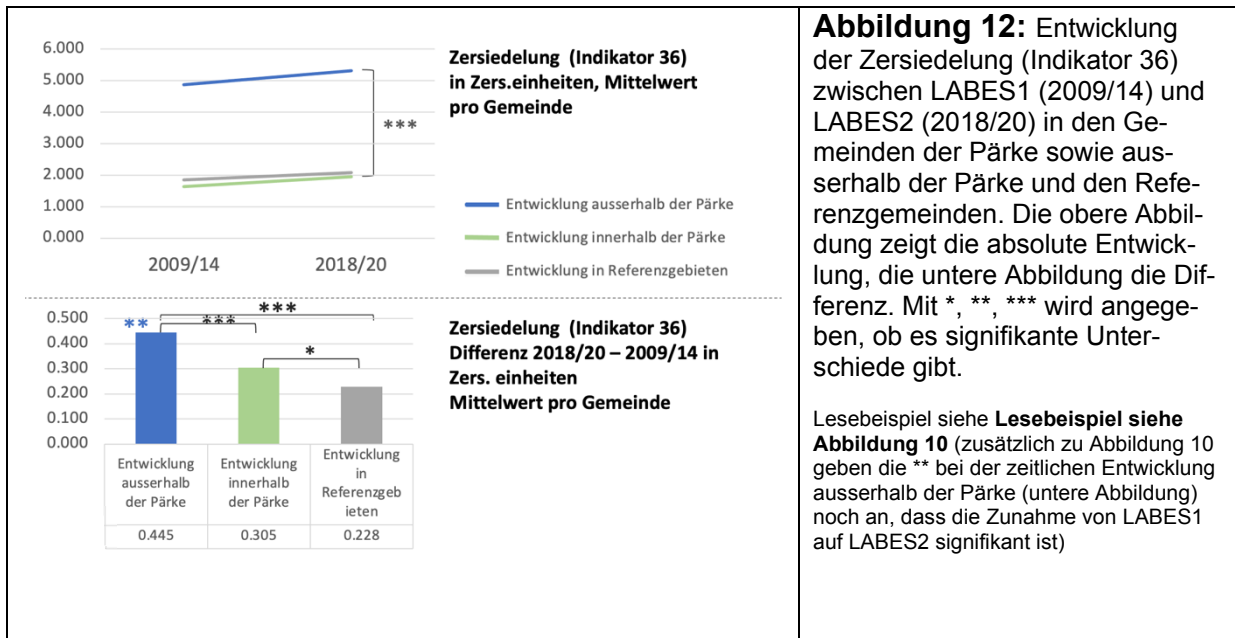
6.000
5.000
4.000
3.000
2.000
1.000
0.000

2009/14 2018/20

***

Zersiedelung (Indikator 36) in Zers.einheiten, Mittelwert pro Gemeinde

Entwicklung ausserhalb der Pärke
Entwicklung innerhalb der Pärke
Entwicklung in Referenzgebieten

0.500
0.400
0.300
0.200
0.100
0.000

**
***
***
*

| Entwicklung ausserhalb der Pärke | Entwicklung innerhalb der Pärke | Entwicklung in Referenzgebieten |
|---|---|---|
| 0.445 | 0.305 | 0.228 |

Zersiedelung (Indikator 36) Differenz 2018/20 – 2009/14 in Zers. einheiten Mittelwert pro Gemeinde

**Abbildung 12:** Entwicklung der Zersiedelung (Indikator 36) zwischen LABES1 (2009/14) und LABES2 (2018/20) in den Gemeinden der Pärke sowie ausserhalb der Pärke und den Referenzgemeinden. Die obere Abbildung zeigt die absolute Entwicklung, die untere Abbildung die Differenz. Mit *, **, *** wird angegeben, ob es signifikante Unterschiede gibt.

Lesebeispiel siehe **Lesebeispiel siehe Abbildung 10** (zusätzlich zu Abbildung 10 geben die ** bei der zeitlichen Entwicklung ausserhalb der Pärke (untere Abbildung) noch an, dass die Zunahme von LABES1 auf LABES2 signifikant ist)